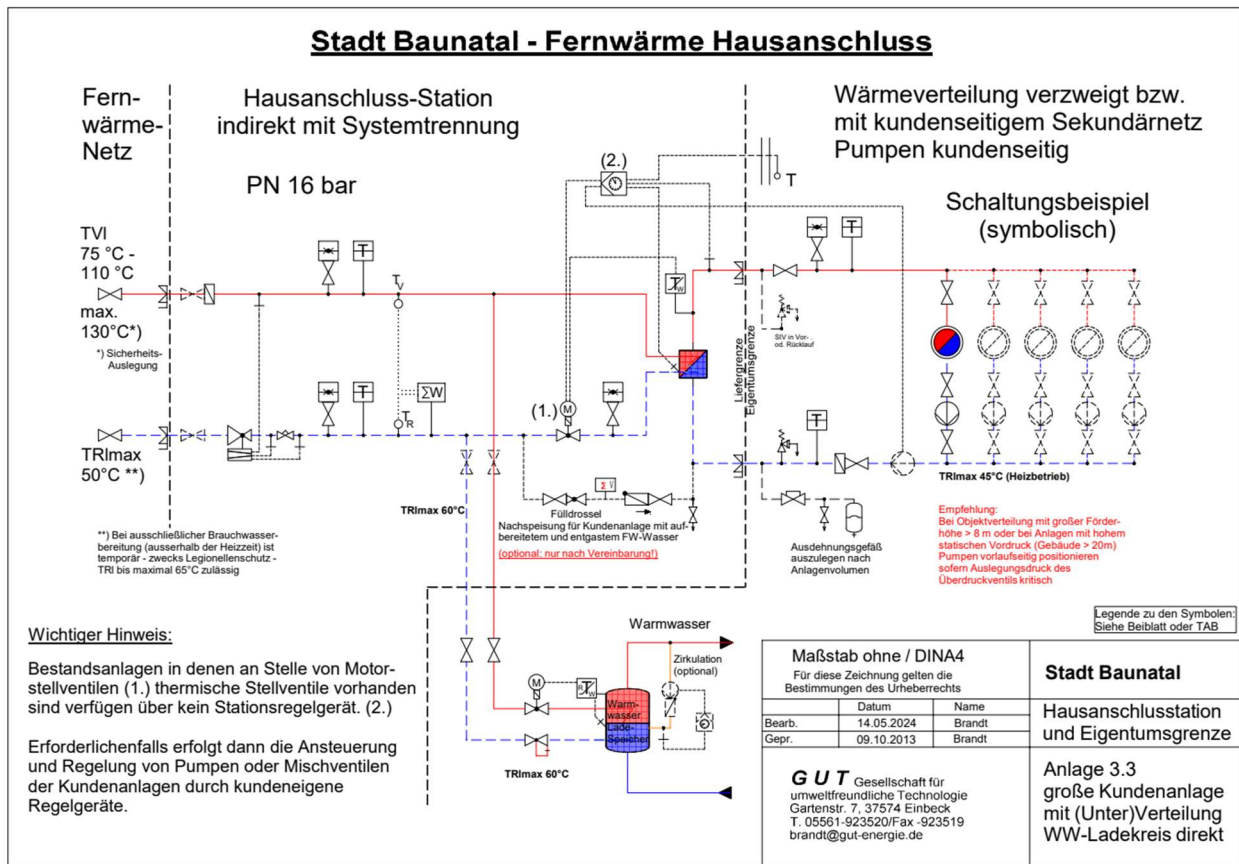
Stadt Baunatal - Fernwärme Hausanschluss

Fern-
wärme-
Netz

Hausanschluss-Station
indirekt mit Systemtrennung

PN 16 bar

Wärmeverteilung verzweigt bzw.
mit kundenseitigem Sekundärnetz
Pumpen kundenseitig

Schaltungsbeispiel
(symbolisch)

TVl
75 °C -
110 °C

max.
130°C*)

*) Sicherheits-
Auslegung

TRlmax
50°C **)

(2.)

T

$T_V$

$T_R$

$\Sigma W$

(1.)

M

Liefergrenze
Eigentumsgrenze

SIV in Vor-
od. Rücklauf

TRlmax 45°C (Heizbetrieb)

TRlmax 60°C

$\Sigma V$

Fülldrossel
Nachspeisung für Kundenanlage mit aufbereitetem und entgastem FW-Wasser

(optional: nur nach Vereinbarung!)

Ausdehnungsgefäß
auszulegen nach
Anlagenvolumen

**) Bei ausschließlicher Brauchwasserbereitung (ausserhalb der Heizzeit) ist temporär - zwecks Legionellenschutz - TRl bis maximal 65°C zulässig

Empfehlung:
Bei Objektverteilung mit großer Förderhöhe > 8 m oder bei Anlagen mit hohem statischen Vordruck (Gebäude > 20m)
Pumpen vorlaufseitig positionieren
sofern Auslegungsdruck des
Überdruckventils kritisch

Legende zu den Symbolen:
Siehe Beiblatt oder TAB

Wichtiger Hinweis:

Bestandsanlagen in denen an Stelle von Motorstellventilen (1.) thermische Stellventile vorhanden sind verfügen über kein Stationsregelgerät. (2.)

Erforderlichenfalls erfolgt dann die Ansteuerung und Regelung von Pumpen oder Mischventilen der Kundenanlagen durch kundeneigene Regelgeräte.

Warmwasser

Zirkulation
(optional)

M

Warm-
wasser
Lade-
Speicher

TRlmax 60°C

Maßstab ohne / DINA4
Für diese Zeichnung gelten die
Bestimmungen des Urheberrechts

| | Datum | Name |
|---|---|---|
| Bearb. | 14.05.2024 | Brandt |
| Gepr. | 09.10.2013 | Brandt |

G U T Gesellschaft für
umweltfreundliche Technologie
Gartenstr. 7, 37574 Einbeck
T. 05561-923520/Fax -923519
brandt@gut-energie.de

Stadt Baunatal

Hausanschlusstation
und Eigentumsgrenze

Anlage 3.3
große Kundenanlage
mit (Unter)Verteilung
WW-Ladekreis direkt